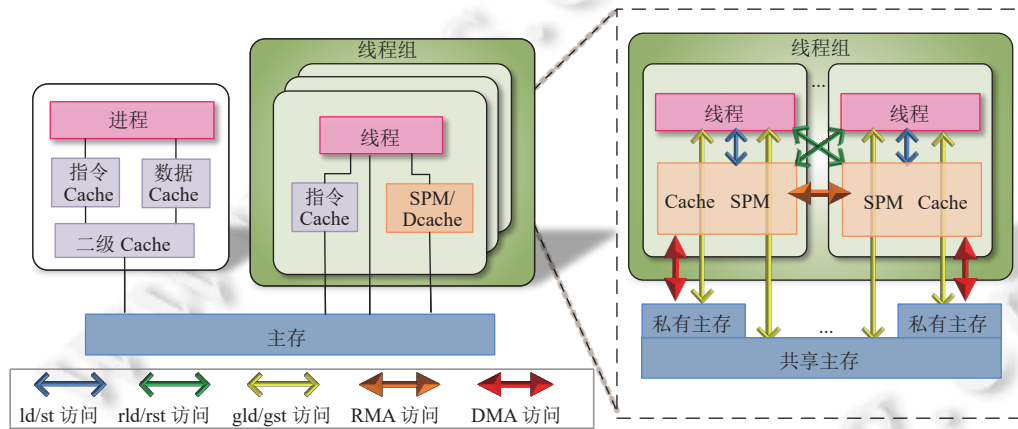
进程

指令 Cache

数据 Cache

二级 Cache

线程组

线程

指令 Cache

SPM/ Dcache

主存

线程组

线程

Cache SPM

...

线程

SPM Cache

私有主存

...

私有主存

共享主存

ld/st 访问

rld/rst 访问

gld/gst 访问

RMA 访问

DMA 访问